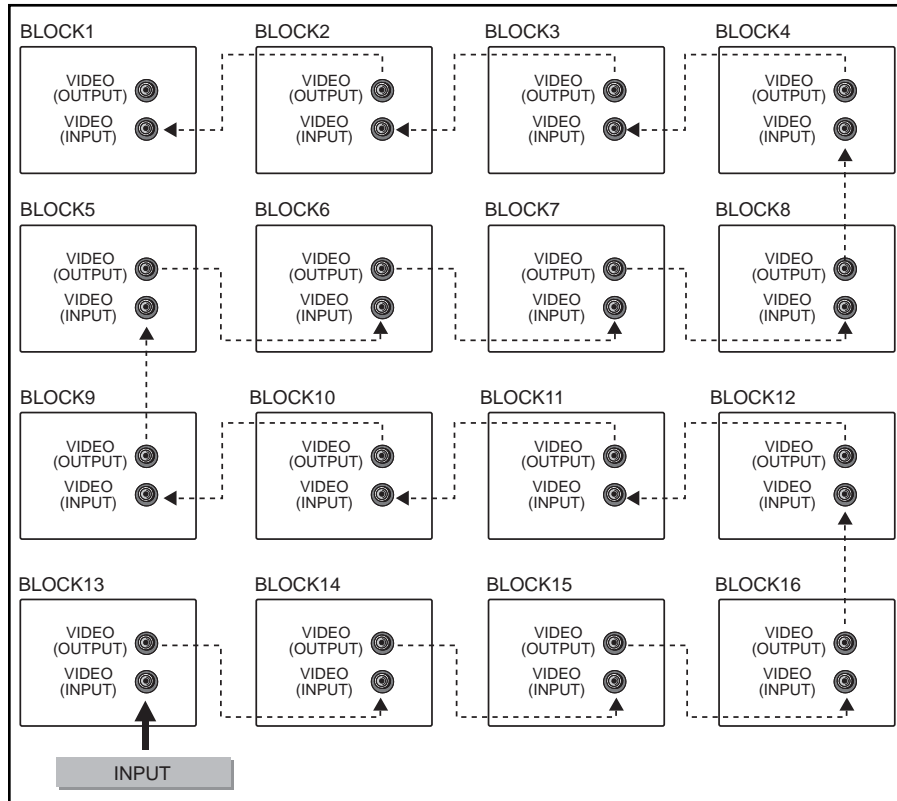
BLOCK1
VIDEO (OUTPUT)
VIDEO (INPUT)

BLOCK2
VIDEO (OUTPUT)
VIDEO (INPUT)

BLOCK3
VIDEO (OUTPUT)
VIDEO (INPUT)

BLOCK4
VIDEO (OUTPUT)
VIDEO (INPUT)

BLOCK5
VIDEO (OUTPUT)
VIDEO (INPUT)

BLOCK6
VIDEO (OUTPUT)
VIDEO (INPUT)

BLOCK7
VIDEO (OUTPUT)
VIDEO (INPUT)

BLOCK8
VIDEO (OUTPUT)
VIDEO (INPUT)

BLOCK9
VIDEO (OUTPUT)
VIDEO (INPUT)

BLOCK10
VIDEO (OUTPUT)
VIDEO (INPUT)

BLOCK11
VIDEO (OUTPUT)
VIDEO (INPUT)

BLOCK12
VIDEO (OUTPUT)
VIDEO (INPUT)

BLOCK13
VIDEO (OUTPUT)
VIDEO (INPUT)

BLOCK14
VIDEO (OUTPUT)
VIDEO (INPUT)

BLOCK15
VIDEO (OUTPUT)
VIDEO (INPUT)

BLOCK16
VIDEO (OUTPUT)
VIDEO (INPUT)

INPUT